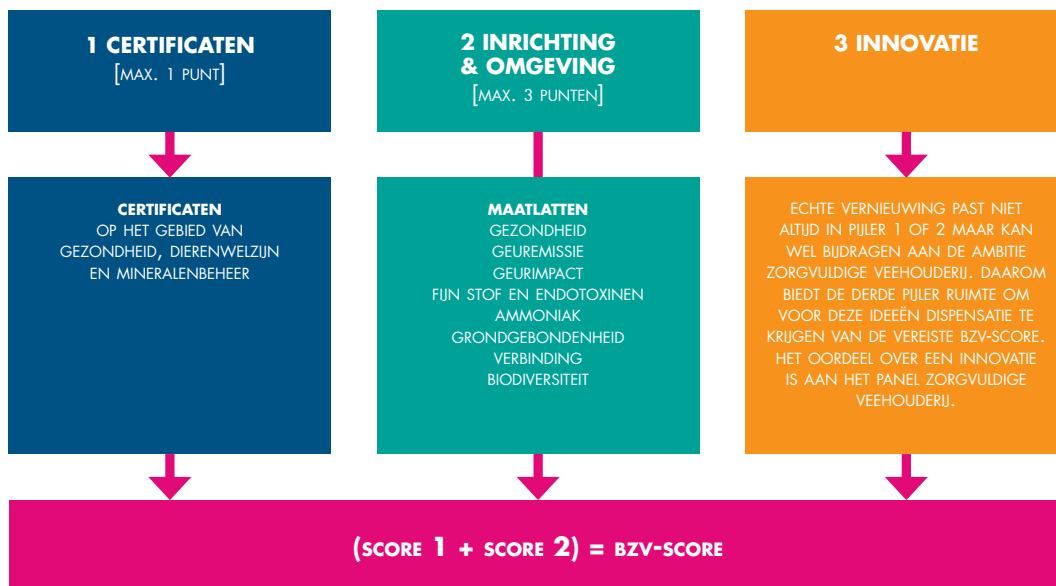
1 CERTIFICATEN
[MAX. 1 PUNT]

2 INRICHTING & OMGEVING
[MAX. 3 PUNTEN]

3 INNOVATIE

CERTIFICATEN
OP HET GEBIED VAN GEZONDHEID, DIERENWELZIJN EN MINERALENBEHEER

MAATLATTEN
GEZONDHEID
GEUREMISSIE
GEURIMPACT
FIJN STOF EN ENDOTOXINEN
AMMONIAK
GRONDGEBONDENHEID
VERBINDING
BIODIVERSITEIT

ECHTE VERNIEUWING PAST NIET ALTIJD IN PIJLER 1 OF 2 MAAR KAN WEL BIJDRAGEN AAN DE AMBITIE ZORGVULDIGE VEEHOUDERIJ. DAAROM BIEDT DE DERDE PIJLER RUIMTE OM VOOR DEZE IDEEËN DISPENSATIE TE KRIJGEN VAN DE VEREISTE BZV-SCORE. HET OORDEEL OVER EEN INNOVATIE IS AAN HET PANEL ZORGVULDIGE VEEHOUDERIJ.

(SCORE 1 + SCORE 2) = BZV-SCORE